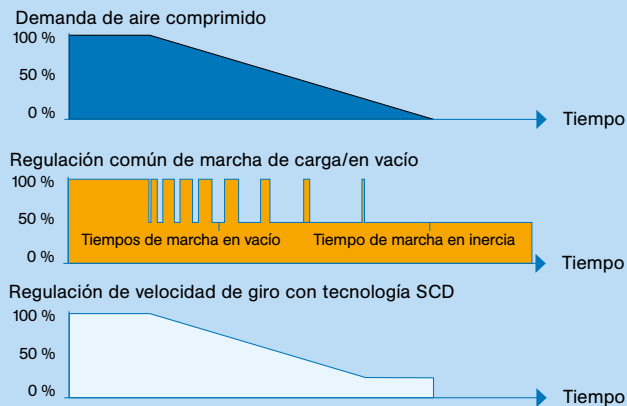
Demanda de aire comprimido
100 %
50 %
0 %
Tiempo

Regulación común de marcha de carga/en vacío
100 %
50 %
0 %
Tiempos de marcha en vacío
Tiempo de marcha en inercia
Tiempo

Regulación de velocidad de giro con tecnología SCD
100 %
50 %
0 %
Tiempo